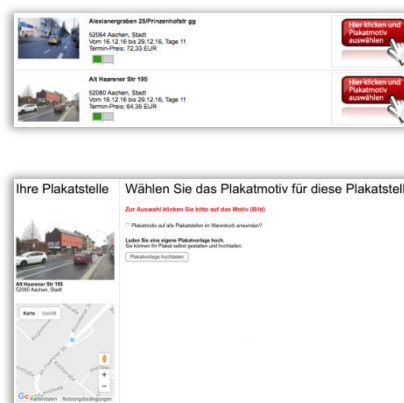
Alexianergraben 25/Prinzenhofstr gg
52064 Aachen, Stadt
Vom 16.12.16 bis 29.12.16, Tage 11
Termin-Preis: 72,33 EUR

Hier klicken und Plakatmotiv auswählen

Alt Haarener Str 195
52080 Aachen, Stadt
Vom 16.12.16 bis 29.12.16, Tage 11
Termin-Preis: 64,35 EUR

Hier klicken und Plakatmotiv auswählen

Ihre Plakatstelle

Wählen Sie das Plakatmotiv für diese Plakatstell

Zur Auswahl klicken Sie bitte auf das Motiv (Bild)

Plakatmotiv auf alle Plakatstellen im Warenkorb anwenden?

Laden Sie eine eigene Plakatvorlage hoch.
Sie können Ihr Plakat selbst gestalten und hochladen.

Plakatvorlage hochladen

Alt Haarener Str 195
52080 Aachen, Stadt

Karte Satellit

Kartendaten Nutzungsbedingungen